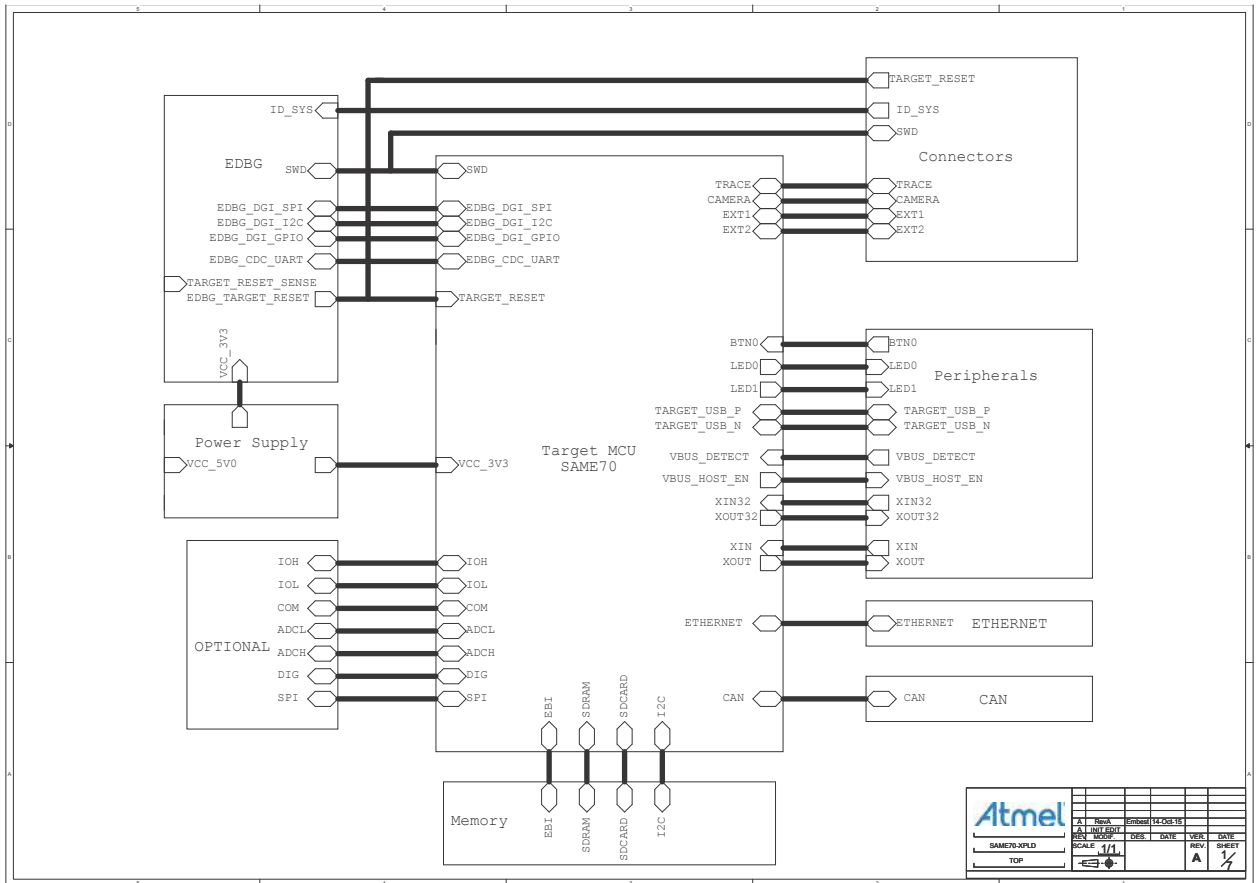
5 4 3 2 1

D

ID_SYS
EDBG
SWD
EDBG_DGI_SPI
EDBG_DGI_I2C
EDBG_DGI_GPIO
EDBG_CDC_UART
TARGET_RESET_SENSE
EDBG_TARGET_RESET
VCC_3V3

Power Supply
VCC_5V0

OPTIONAL
IOH
IOL
COM
ADCL
ADCH
DIG
SPI

SWD
EDBG_DGI_SPI
EDBG_DGI_I2C
EDBG_DGI_GPIO
EDBG_CDC_UART
TARGET_RESET

Target MCU
SAME70
VCC_3V3
IOH
IOL
COM
ADCL
ADCH
DIG
SPI
EBI
SDRAM
SDCARD
I2C

TRACE
CAMERA
EXT1
EXT2
BTN0
LED0
LED1
TARGET_USB_P
TARGET_USB_N
VBUS_DETECT
VBUS_HOST_EN
XIN32
XOUT32
XIN
XOUT
ETHERNET
CAN

TARGET_RESET
ID_SYS
SWD
Connectors
TRACE
CAMERA
EXT1
EXT2

BTN0
LED0
LED1
Peripherals
TARGET_USB_P
TARGET_USB_N
VBUS_DETECT
VBUS_HOST_EN
XIN32
XOUT32
XIN
XOUT

ETHERNET ETHERNET

CAN CAN

Memory
EBI
SDRAM
SDCARD
I2C

C
B
A

Atmel
SAME70-XPLD
TOP
A RevA Embest 14-Oct-15
A INIT EDIT
REV. MODIF. DES. DATE VER. DATE
SCALE 1/1 REV. SHEET
A $\frac{1}{7}$